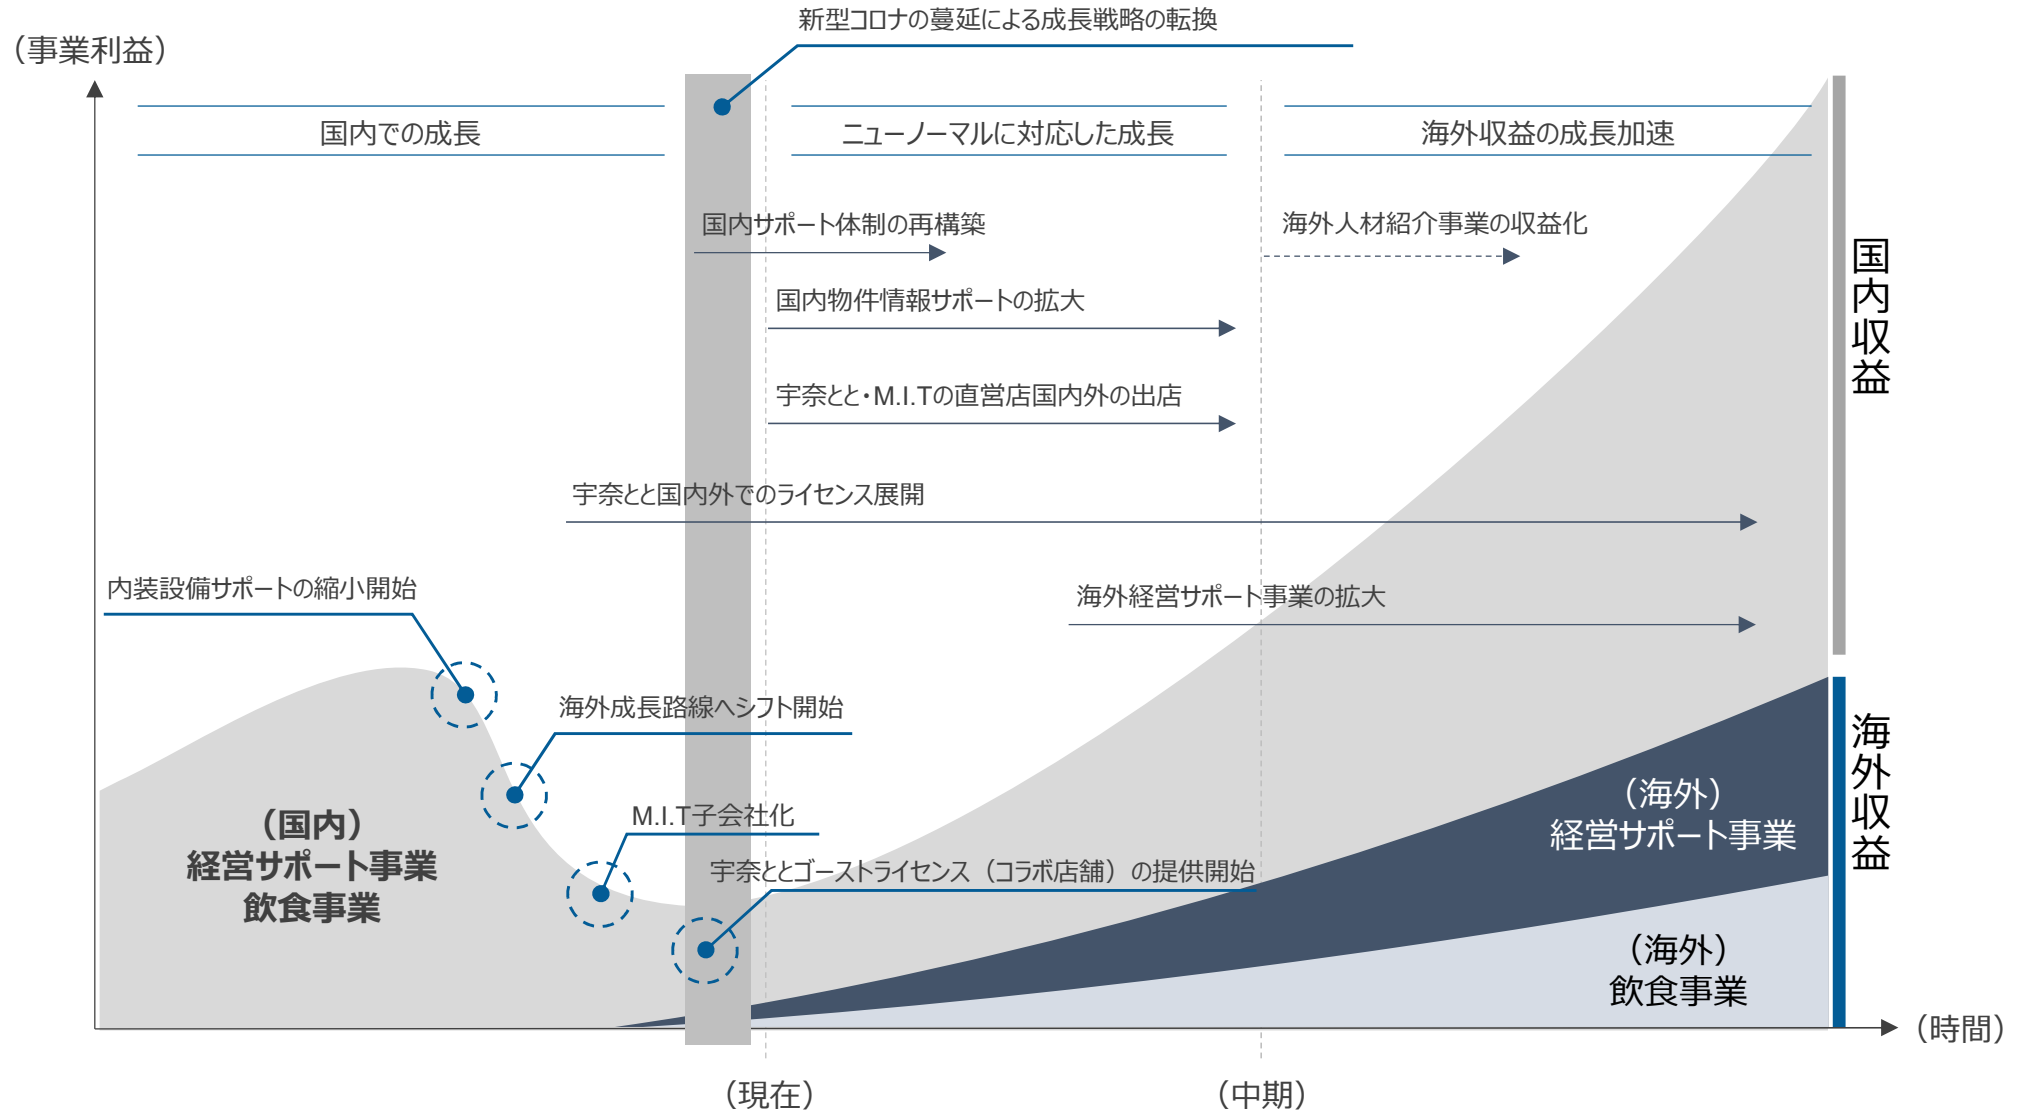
新型コロナの蔓延による成長戦略の転換

（事業利益）

国内での成長

ニューノーマルに対応した成長

海外収益の成長加速

国内サポート体制の再構築

海外人材紹介事業の収益化

国内物件情報サポートの拡大

宇奈とと・M.I.Tの直営店国内外の出店

宇奈とと国内外でのライセンス展開

内装設備サポートの縮小開始

海外経営サポート事業の拡大

海外成長路線へシフト開始

M.I.T子会社化

宇奈ととゴーストライセンス（コラボ店舗）の提供開始

（国内）
経営サポート事業
飲食事業

（海外）
経営サポート事業

（海外）
飲食事業

国内収益

海外収益

（時間）

（現在）

（中期）